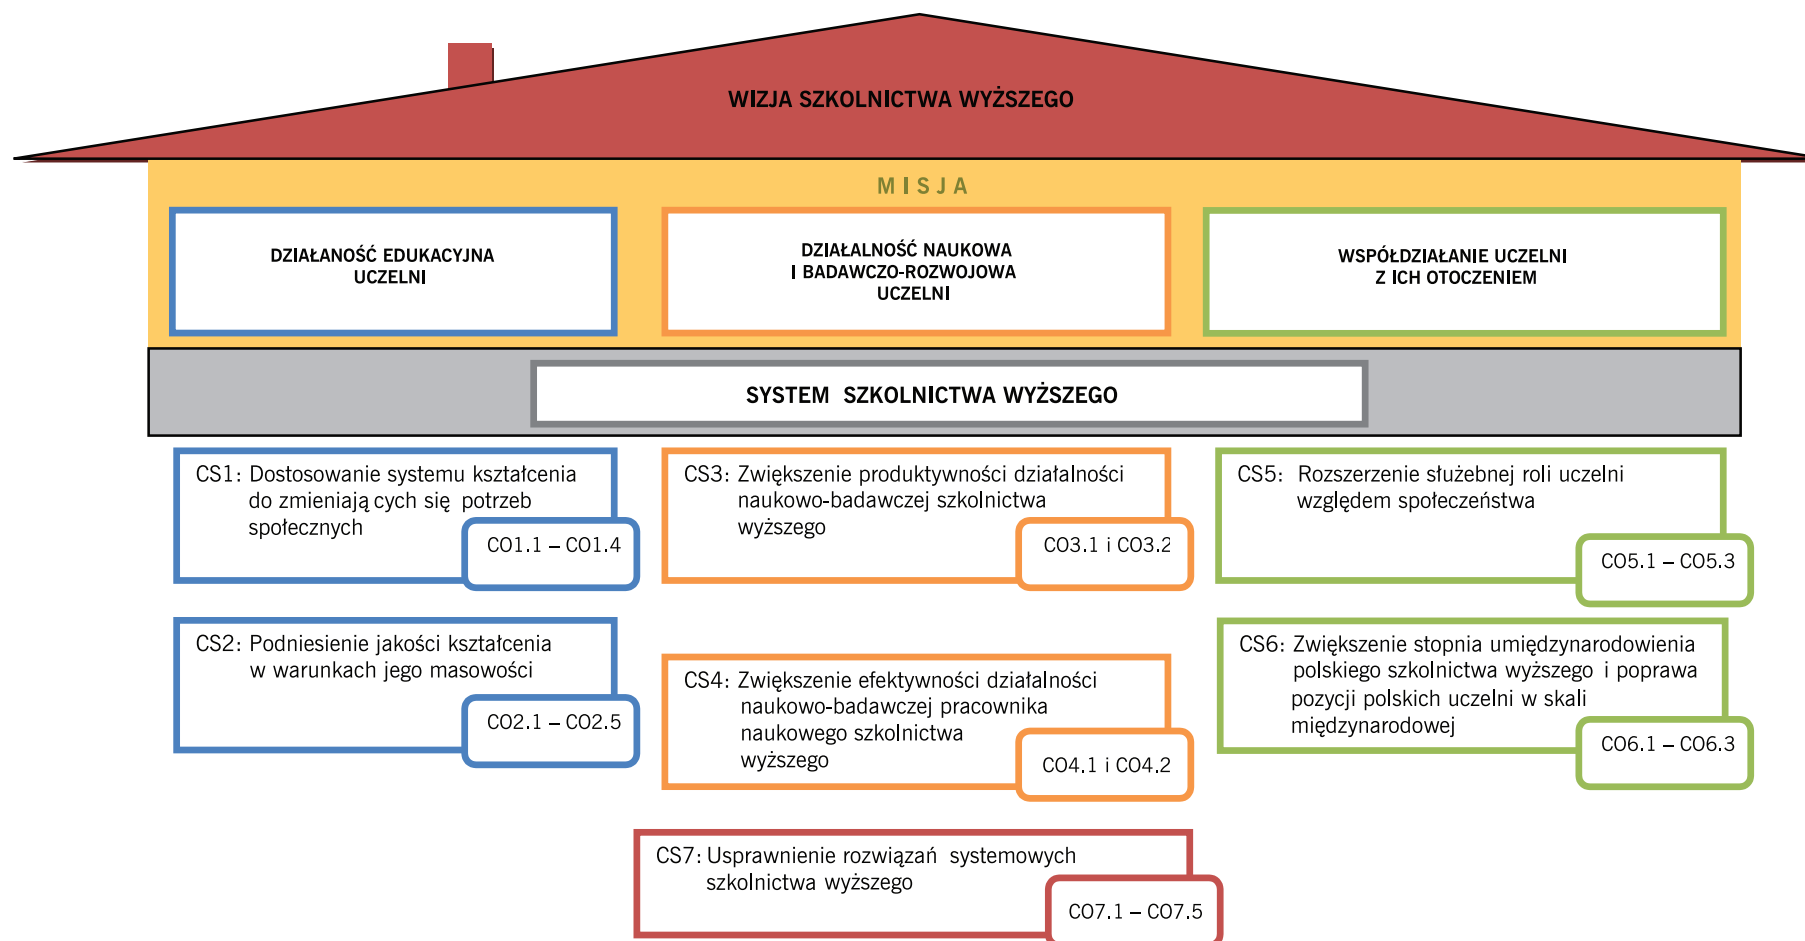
WIZJA SZKOLNICTWA WYŻSZEGO

MISJA

DZIAŁANOŚĆ EDUKACYJNA UCZELNI

DZIAŁALNOŚĆ NAUKOWA I BADAWCZO-ROZWOJOWA UCZELNI

WSPÓŁDZIAŁANIE UCZELNI Z ICH OTOCZENIEM

SYSTEM SZKOLNICTWA WYŻSZEGO

CS1: Dostosowanie systemu kształcenia do zmieniają cych się potrzeb społecznych

CO1.1 – CO1.4

CS3: Zwiększenie produktywności działalności naukowo-badawczej szkolnictwa wyższego

CO3.1 i CO3.2

CS5: Rozszerzenie służebnej roli uczelni względem społeczeństwa

CO5.1 – CO5.3

CS2: Podniesienie jakości kształcenia w warunkach jego masowości

CO2.1 – CO2.5

CS4: Zwiększenie efektywności działalności naukowo-badawczej pracownika naukowego szkolnictwa wyższego

CO4.1 i CO4.2

CS6: Zwiększenie stopnia umiędzynarodowienia polskiego szkolnictwa wyższego i poprawa pozycji polskich uczelni w skali międzynarodowej

CO6.1 – CO6.3

CS7: Usprawnienie rozwiązań systemowych szkolnictwa wyższego

CO7.1 – CO7.5